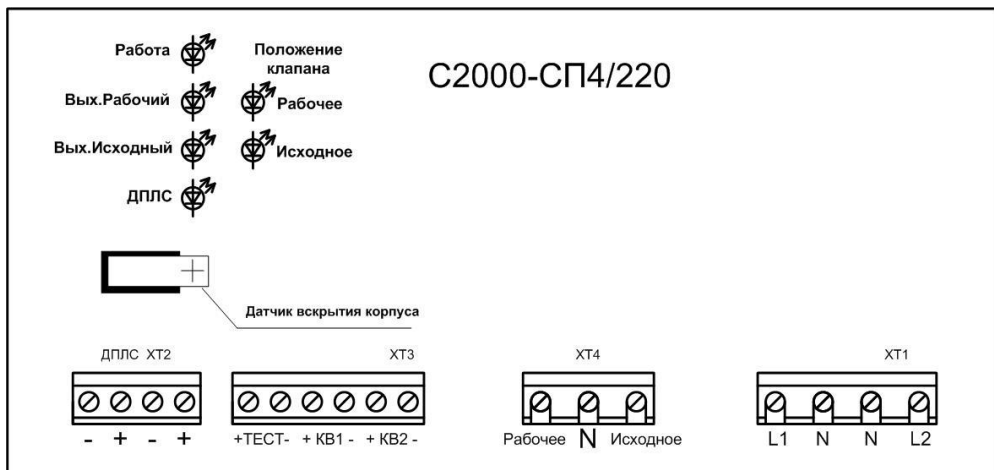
Работа

Вых.Рабочий

Вых.Исходный

ДПЛС

Положение клапана

Рабочее

Исходное

С2000-СП4/220

Датчик вскрытия корпуса

ДПЛС XT2

- + - +

XT3

+ТЕСТ- + КВ1 - + КВ2 -

XT4

Рабочее N Исходное

XT1

L1 N N L2